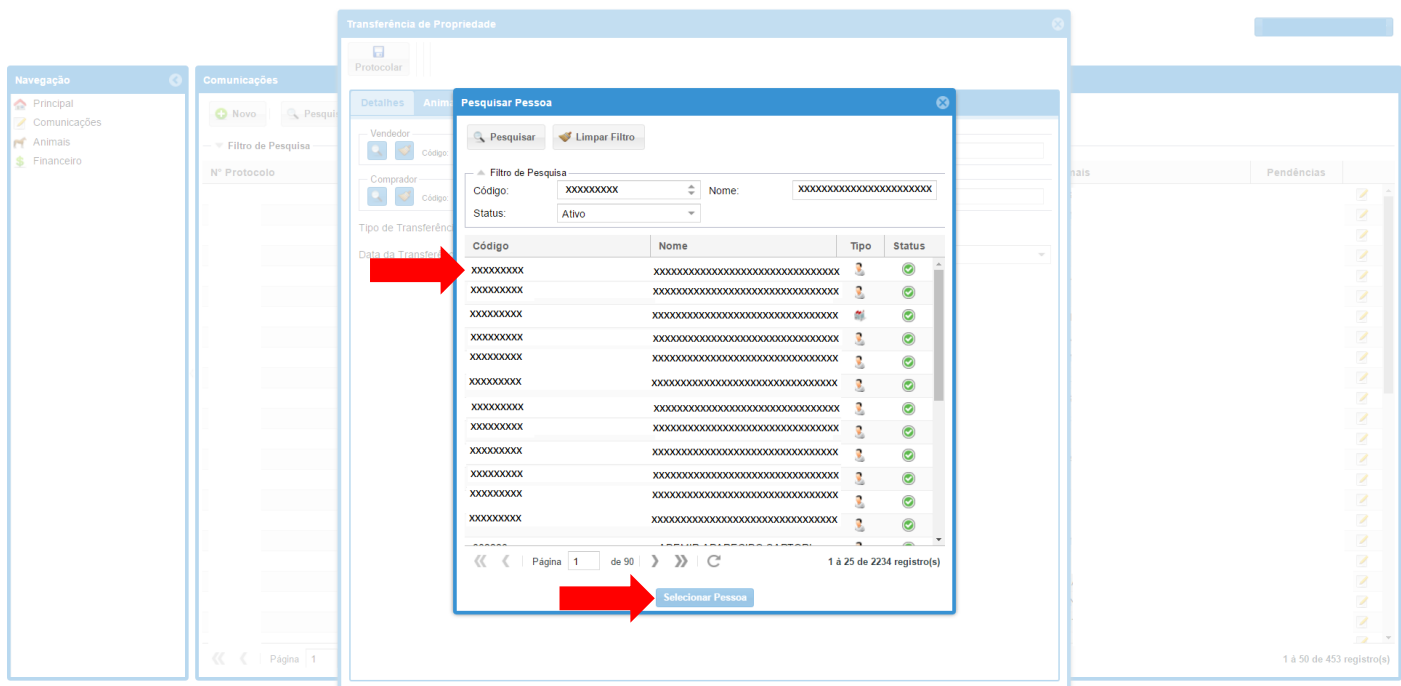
Transferência de Propriedade

Protocolar

Navegação
Principal
Comunicações
Animais
Financeiro

Comunicações
Novo
Pesqui
Filtro de Pesquisa
Nº Protocolo

Detalhes
Anima
Vendedor
Código:
Comprador
Código:
Tipo de Transferênc
Data da Transfere

nais
Pendências

Pesquisar Pessoa

Pesquisar
Limpar Filtro

Filtro de Pesquisa
Código: XXXXXXXXX
Nome: XXXXXXXXXXXXXXXXXXXXXXXX
Status: Ativo

| Código | Nome | Tipo | Status |
|---|---|---|---|
| XXXXXXXXX | XXXXXXXXXXXXXXXXXXXXXXXXXXXXXXXXX | | |
| XXXXXXXXX | XXXXXXXXXXXXXXXXXXXXXXXXXXXXXXXXX | | |
| XXXXXXXXX | XXXXXXXXXXXXXXXXXXXXXXXXXXXXXXXXX | | |
| XXXXXXXXX | XXXXXXXXXXXXXXXXXXXXXXXXXXXXXXXXX | | |
| XXXXXXXXX | XXXXXXXXXXXXXXXXXXXXXXXXXXXXXXXXX | | |
| XXXXXXXXX | XXXXXXXXXXXXXXXXXXXXXXXXXXXXXXXXX | | |
| XXXXXXXXX | XXXXXXXXXXXXXXXXXXXXXXXXXXXXXXXXX | | |
| XXXXXXXXX | XXXXXXXXXXXXXXXXXXXXXXXXXXXXXXXXX | | |
| XXXXXXXXX | XXXXXXXXXXXXXXXXXXXXXXXXXXXXXXXXX | | |
| XXXXXXXXX | XXXXXXXXXXXXXXXXXXXXXXXXXXXXXXXXX | | |
| XXXXXXXXX | XXXXXXXXXXXXXXXXXXXXXXXXXXXXXXXXX | | |
| XXXXXXXXX | XXXXXXXXXXXXXXXXXXXXXXXXXXXXXXXXX | | |
| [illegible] | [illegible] | | |

Página 1 de 90
1 à 25 de 2234 registro(s)

Selecionar Pessoa

Página 1
1 à 50 de 453 registro(s)